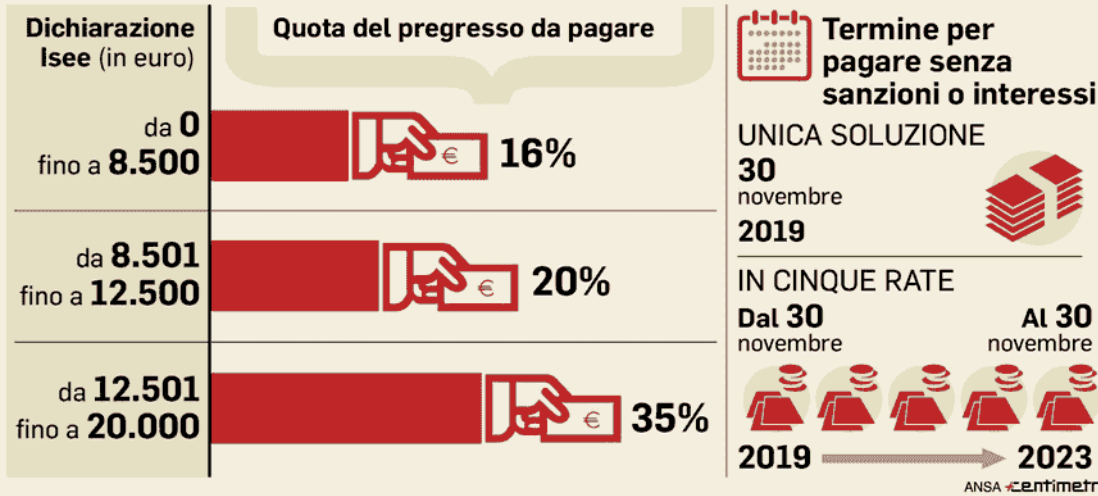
Dichiarazione Isee (in euro)

Quota del pregresso da pagare

da 0 fino a 8.500

€ 16%

da 8.501 fino a 12.500

€ 20%

da 12.501 fino a 20.000

€ 35%

Termine per pagare senza sanzioni o interessi

UNICA SOLUZIONE

30 novembre 2019

IN CINQUE RATE

Dal 30 novembre

Al 30 novembre

2019

2023

ANSA centimetri